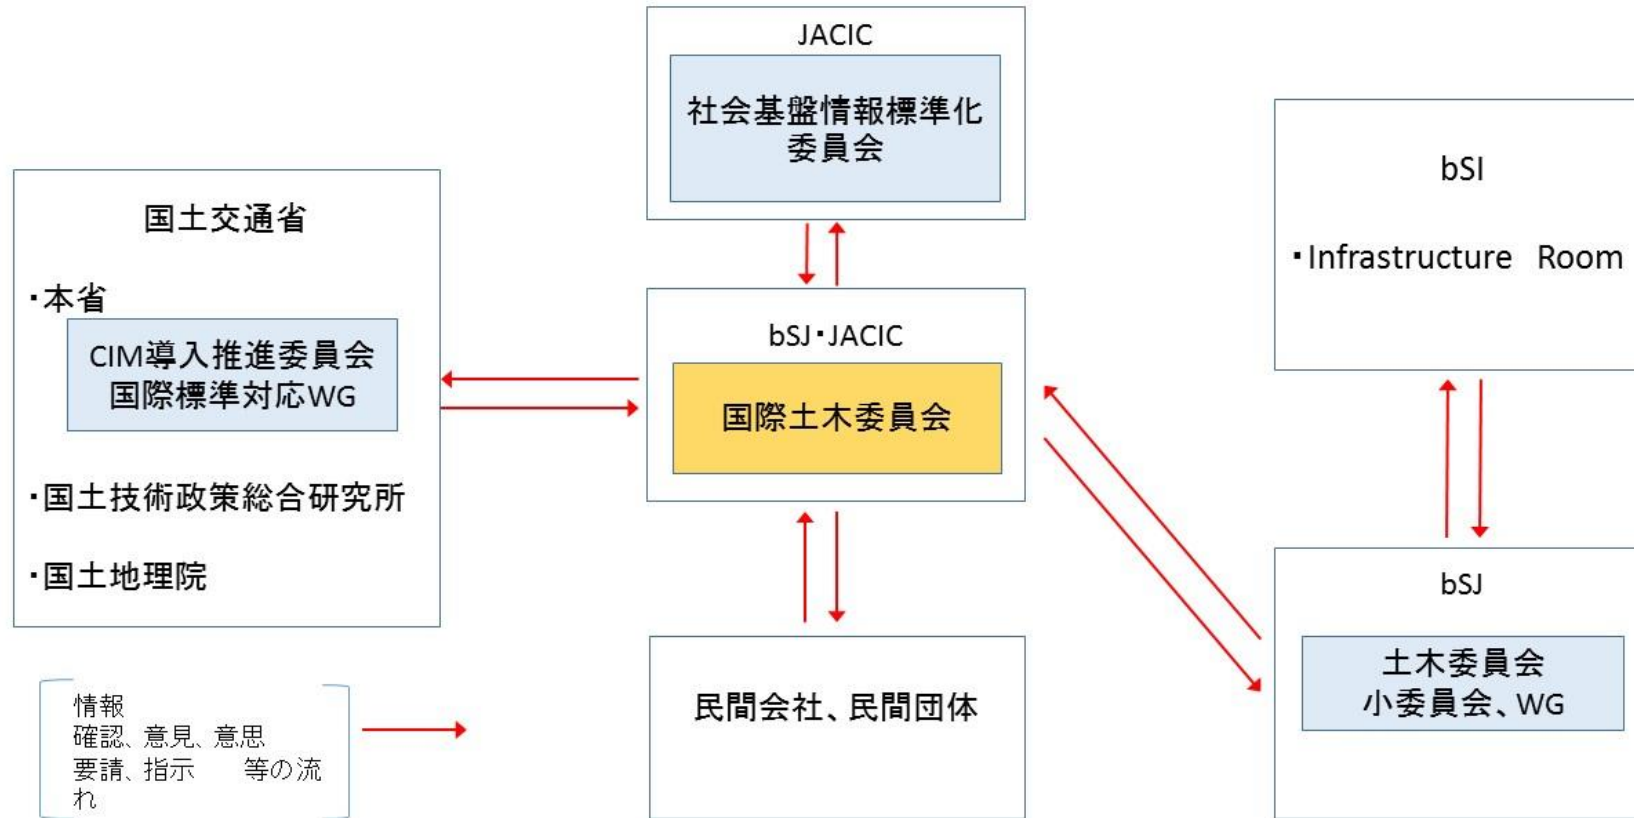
JACIC

社会基盤情報標準化委員会

bSI

・Infrastructure Room

国土交通省

・本省

CIM導入推進委員会
国際標準対応WG

・国土技術政策総合研究所

・国土地理院

bSJ・JACIC

国際土木委員会

bSJ

土木委員会
小委員会、WG

民間会社、民間団体

情報
確認、意見、意思
要請、指示　　等の流れ